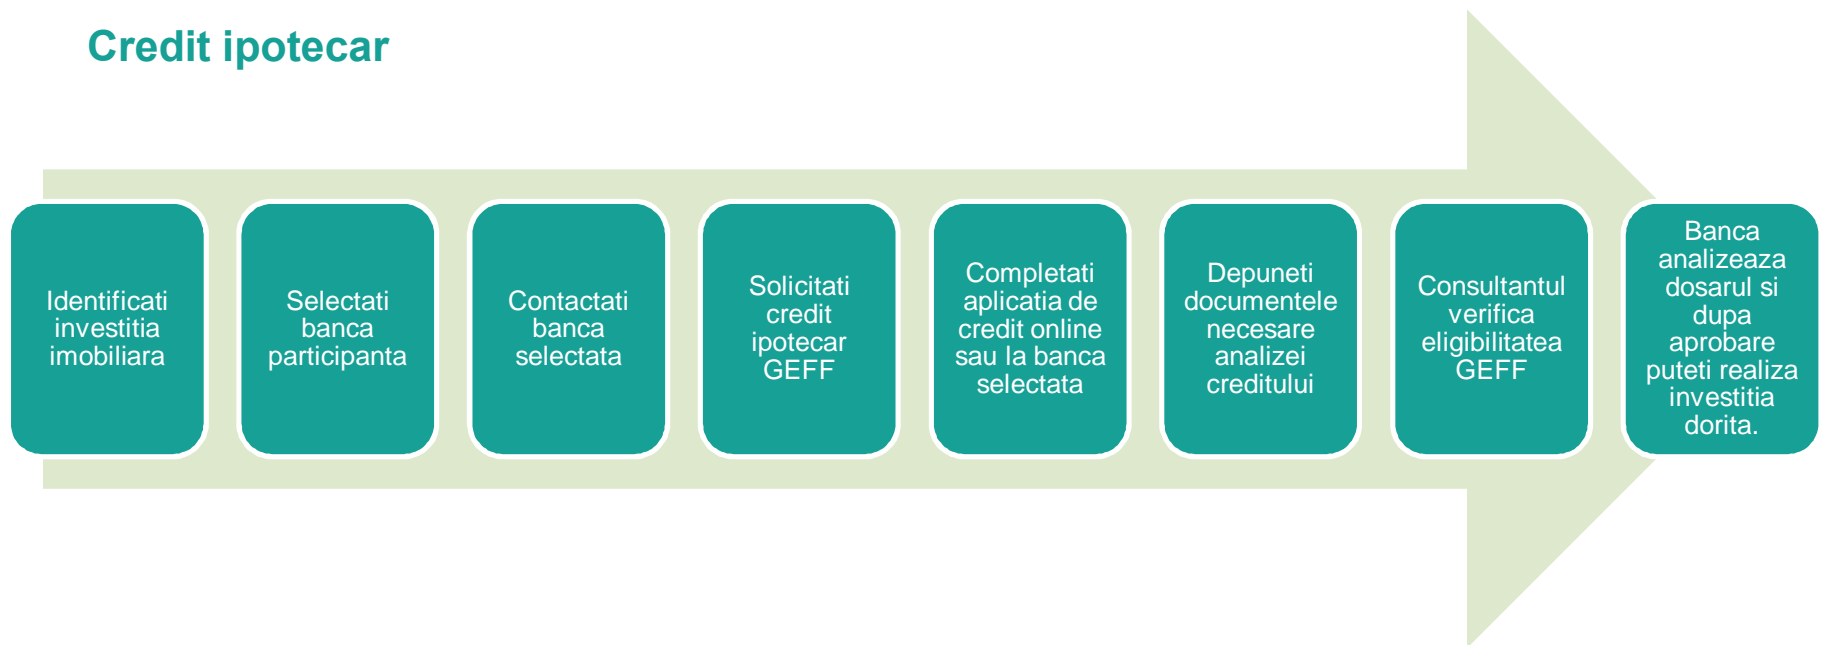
Credit ipotecar

Identificati investitia imobiliara

Selectati banca participanta

Contactati banca selectata

Solicitati credit ipotecar GEFF

Completati aplicatia de credit online sau la banca selectata

Depuneti documentele necesare analizei creditului

Consultantul verifica eligibilitatea GEFF

Banca analizeaza dosarul si dupa aprobare puteti realiza investitia dorita.